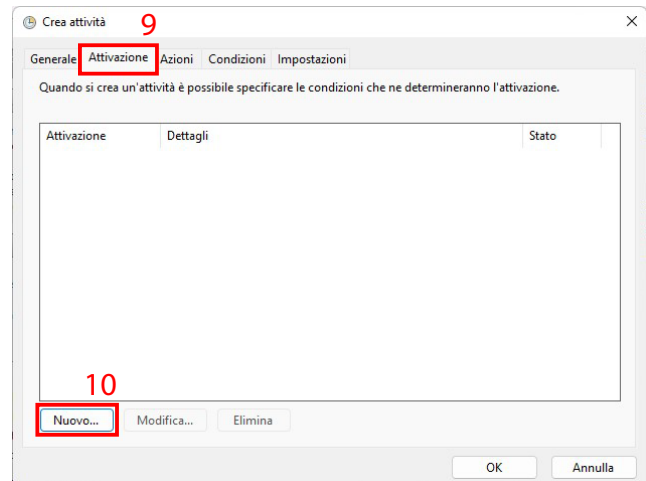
Crea attività

9

Generale | Attivazione | Azioni | Condizioni | Impostazioni

Quando si crea un'attività è possibile specificare le condizioni che ne determineranno l'attivazione.

| Attivazione | Dettagli | Stato |
|---|---|---|

10

Nuovo... Modifica... Elimina

OK Annulla